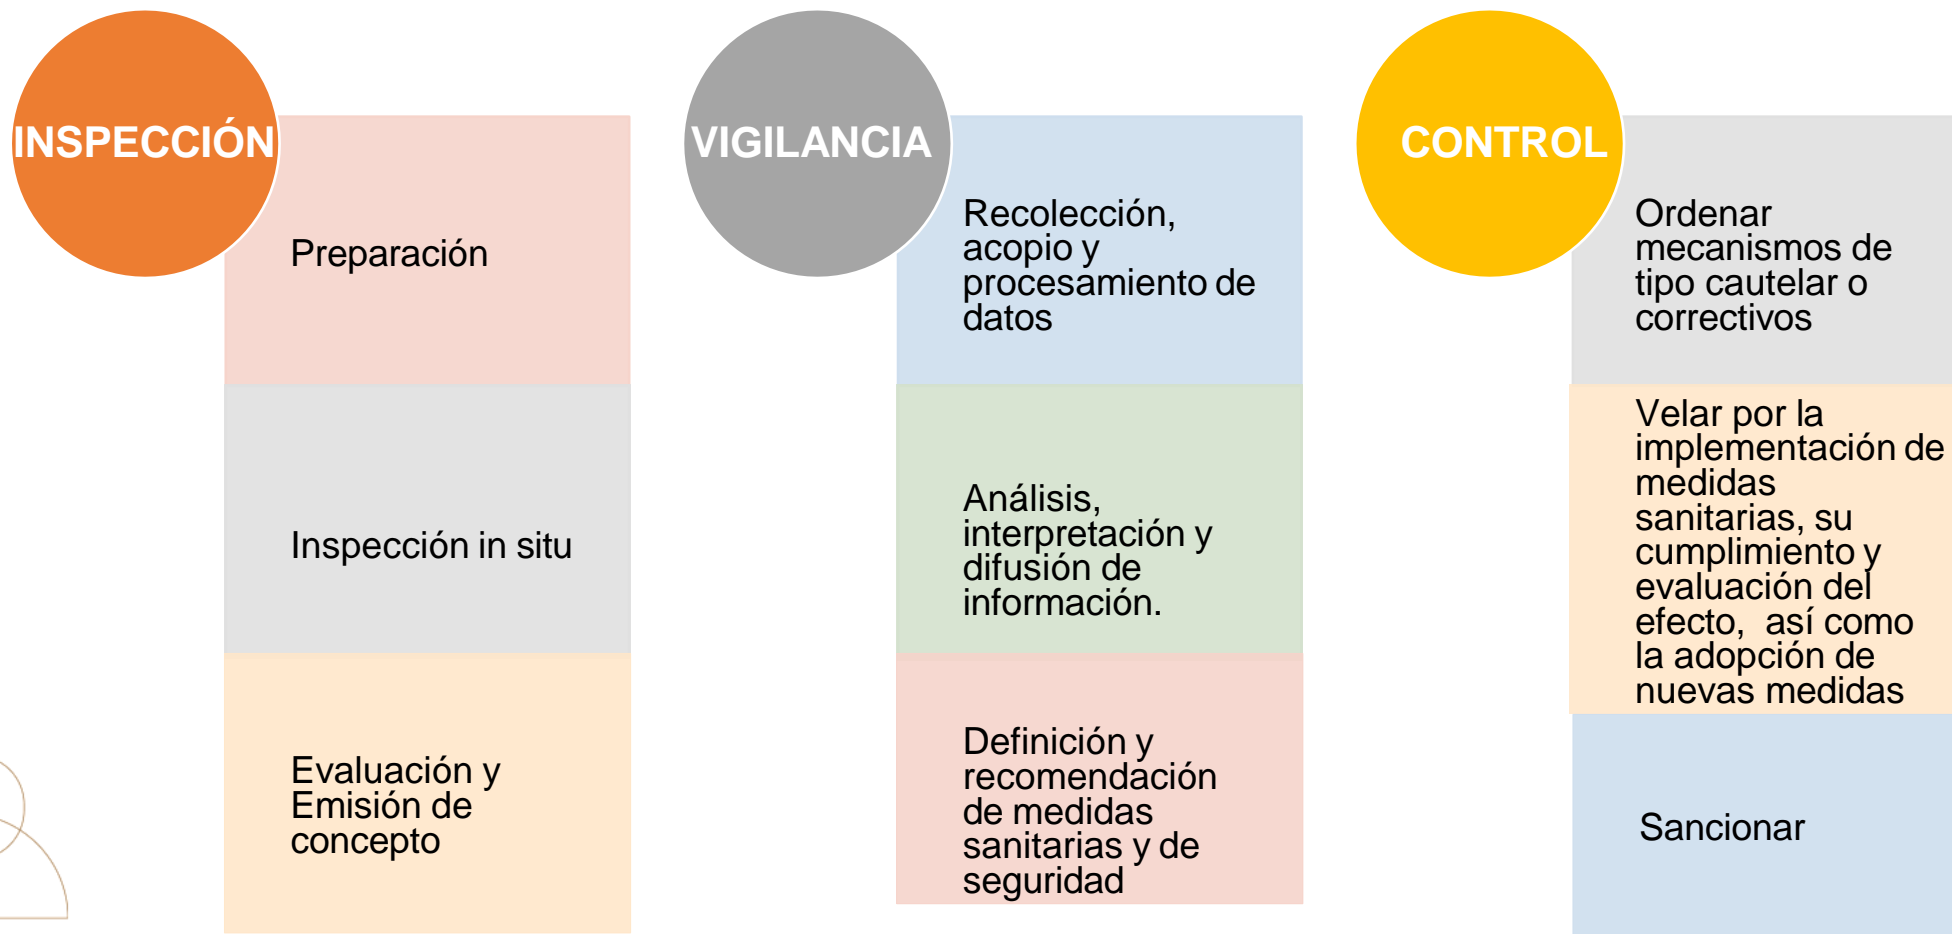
INSPECCIÓN

Preparación

Inspección in situ

Evaluación y Emisión de concepto

VIGILANCIA

Recolección, acopio y procesamiento de datos

Análisis, interpretación y difusión de información.

Definición y recomendación de medidas sanitarias y de seguridad

CONTROL

Ordenar mecanismos de tipo cautelar o correctivos

Velar por la implementación de medidas sanitarias, su cumplimiento y evaluación del efecto, así como la adopción de nuevas medidas

Sancionar